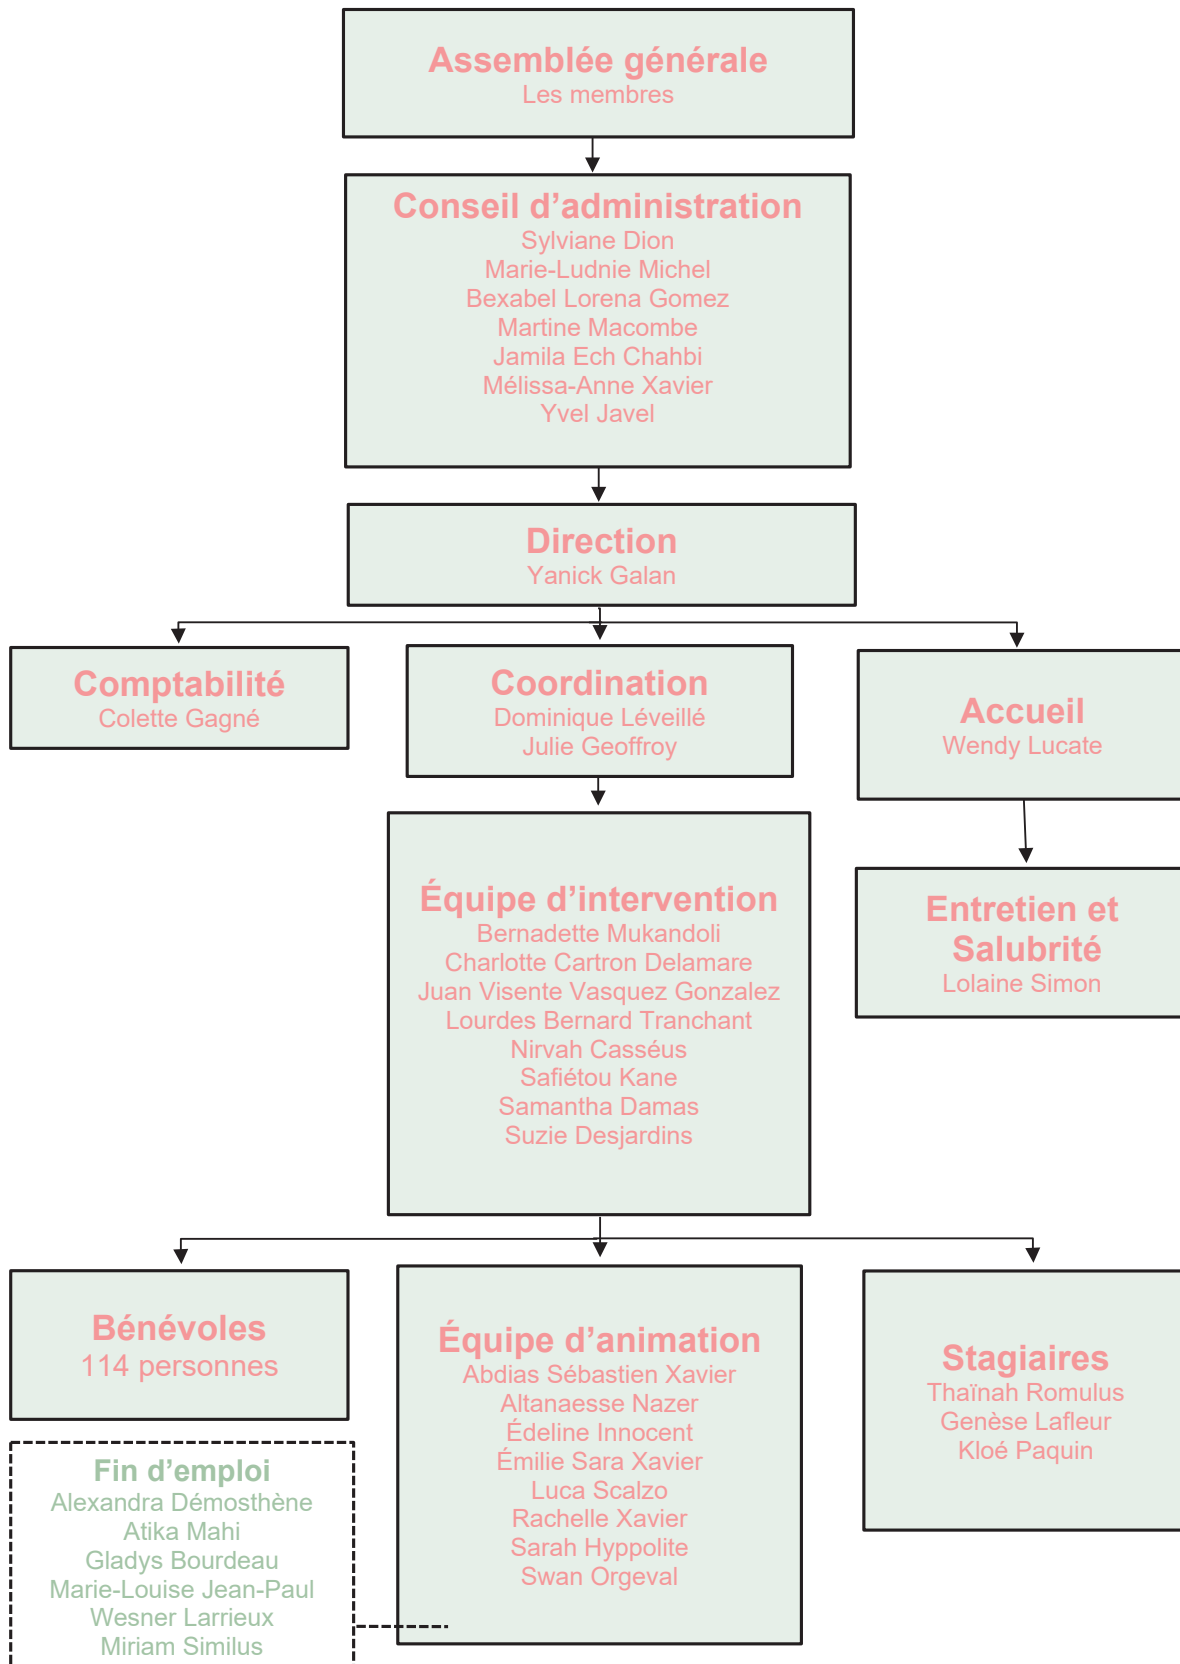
Assemblée générale
Les membres

Conseil d'administration
Sylviane Dion
Marie-Ludnie Michel
Bexabel Lorena Gomez
Martine Macombe
Jamila Ech Chahbi
Mélissa-Anne Xavier
Yvel Javel

Direction
Yanick Galan

Comptabilité
Colette Gagné

Coordination
Dominique Léveillé
Julie Geoffroy

Accueil
Wendy Lucate

Entretien et Salubrité
Lolaine Simon

Équipe d'intervention
Bernadette Mukandoli
Charlotte Cartron Delamare
Juan Visente Vasquez Gonzalez
Lourdes Bernard Tranchant
Nirvah Casséus
Safiétou Kane
Samantha Damas
Suzie Desjardins

Bénévoles
114 personnes

Équipe d'animation
Abdias Sébastien Xavier
Altanaesse Nazer
Édeline Innocent
Émilie Sara Xavier
Luca Scalzo
Rachelle Xavier
Sarah Hyppolite
Swan Orgeval

Stagiaires
Thaïnah Romulus
Genèse Lafleur
Kloé Paquin

Fin d'emploi
Alexandra Démosthène
Atika Mahi
Gladys Bourdeau
Marie-Louise Jean-Paul
Wesner Larrieux
Miriam Similus